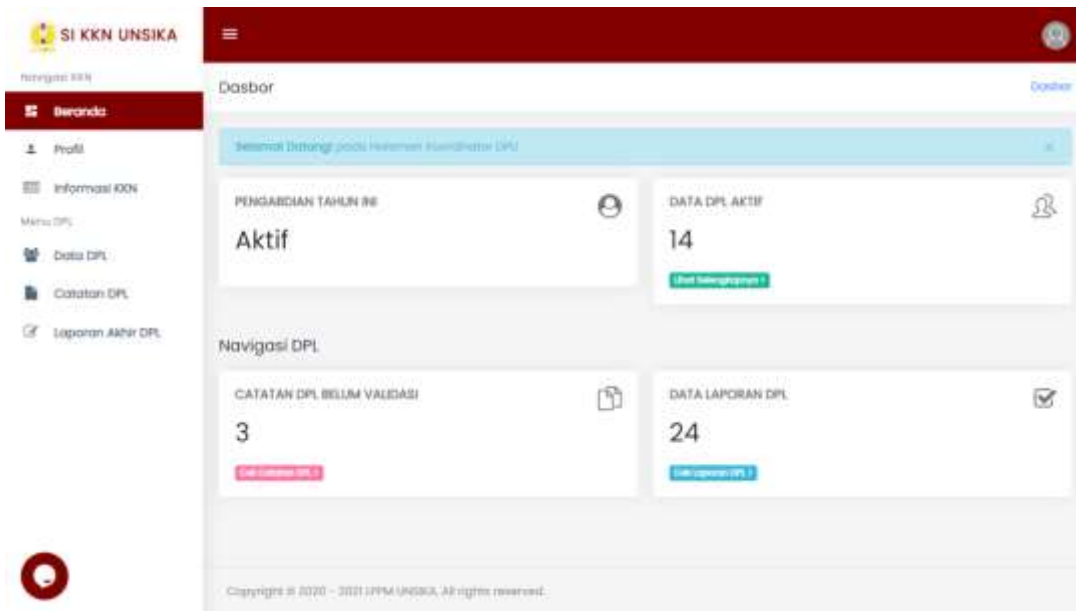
SI KKN UNSIKA

Navigasi KKN

Beranda

Profil

Informasi KKN

Menu DPL

Data DPL

Catatan DPL

Laporan Akhir DPL

Dasbor

Dasbor

Selamat Datang! pada Halaman Koordinator DPL

×

PENGABDIAN TAHUN INI

Aktif

DATA DPL AKTIF

14

Lihat Selengkapnya >

Navigasi DPL

CATATAN DPL BELUM VALIDASI

3

Cek Catatan DPL >

DATA LAPORAN DPL

24

Cek Laporan DPL >

Copyright © 2020 - 2021 LPPM UNSIKA. All rights reserved.